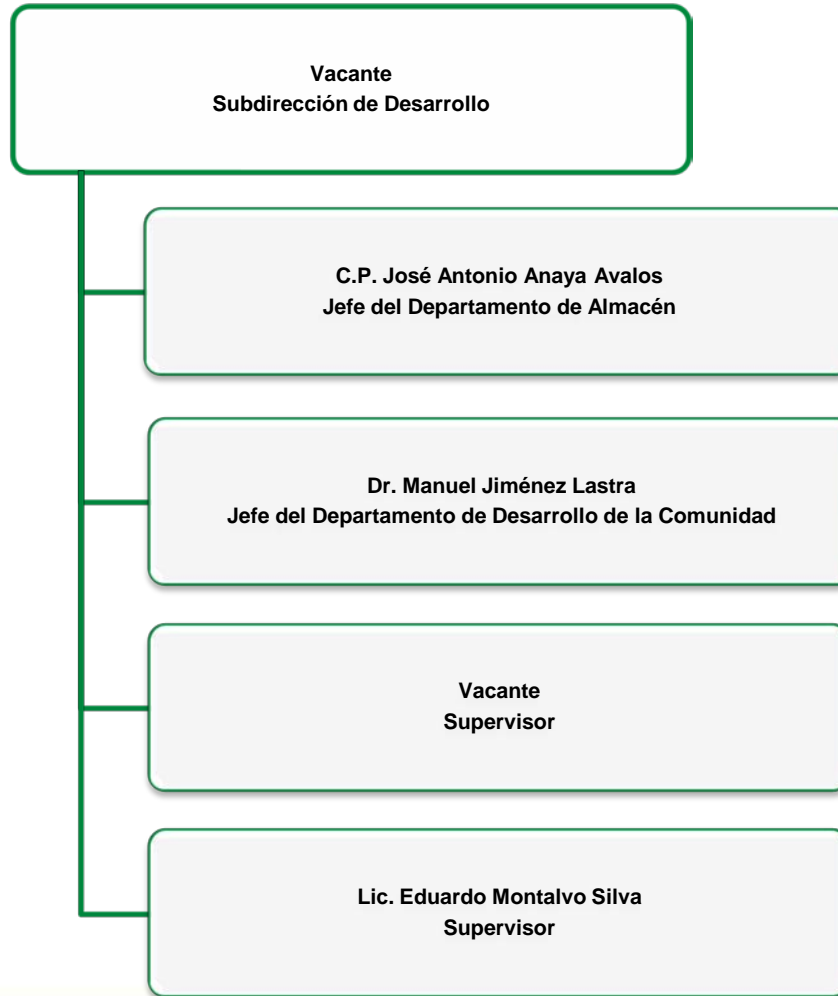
Vacante
Subdirección de Desarrollo

C.P. José Antonio Anaya Avalos
Jefe del Departamento de Almacén

Dr. Manuel Jiménez Lastra
Jefe del Departamento de Desarrollo de la Comunidad

Vacante
Supervisor

Lic. Eduardo Montalvo Silva
Supervisor